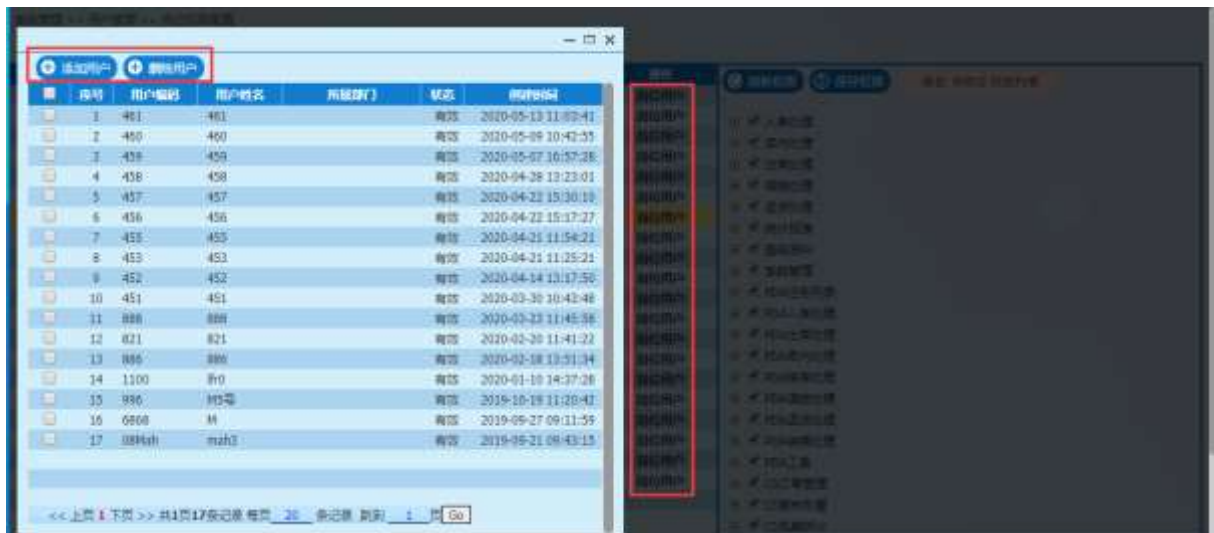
添加用户 删除用户

| | 序号 | 用户编码 | 用户姓名 | 所属部门 | 状态 | 创建时间 |
|---|---|---|---|---|---|---|
| | 1 | 461 | 461 | | 有效 | 2020-05-13 11:03:41 |
| | 2 | 460 | 460 | | 有效 | 2020-05-09 10:42:55 |
| | 3 | 459 | 459 | | 有效 | 2020-05-07 16:57:28 |
| | 4 | 458 | 458 | | 有效 | 2020-04-28 13:23:01 |
| | 5 | 457 | 457 | | 有效 | 2020-04-22 15:30:10 |
| | 6 | 456 | 456 | | 有效 | 2020-04-22 15:17:27 |
| | 7 | 455 | 455 | | 有效 | 2020-04-21 11:54:21 |
| | 8 | 453 | 453 | | 有效 | 2020-04-21 11:25:21 |
| | 9 | 452 | 452 | | 有效 | 2020-04-14 13:17:50 |
| | 10 | 451 | 451 | | 有效 | 2020-03-30 10:42:48 |
| | 11 | 888 | 888 | | 有效 | 2020-03-23 11:45:58 |
| | 12 | 821 | 821 | | 有效 | 2020-02-20 11:41:22 |
| | 13 | 886 | 886 | | 有效 | 2020-02-18 13:51:34 |
| | 14 | 1100 | 孙0 | | 有效 | 2020-01-10 14:37:28 |
| | 15 | 996 | M5号 | | 有效 | 2019-10-19 11:20:42 |
| | 16 | 6868 | M | | 有效 | 2019-09-27 09:11:59 |
| | 17 | 08Mah | mah3 | | 有效 | 2019-09-21 09:43:15 |

<< 上页 1 下页 >> 共1页17条记录 每页 20 条记录 跳到 1 页 Go